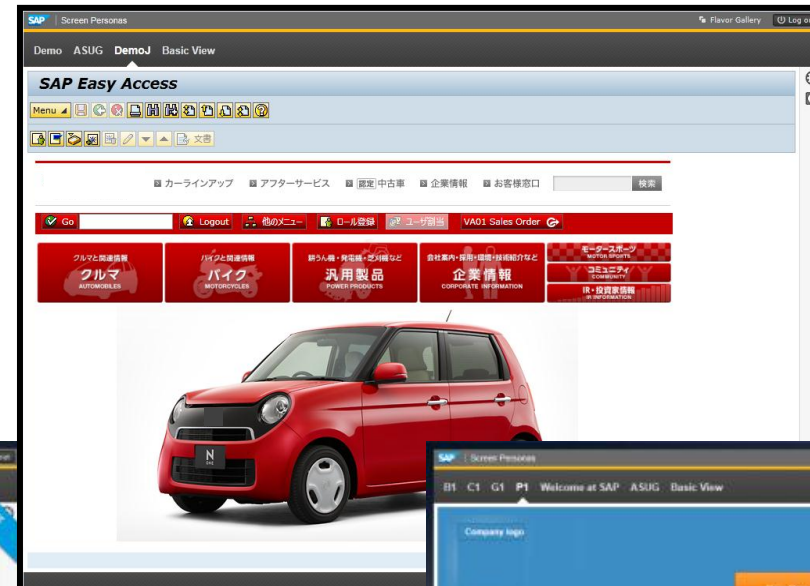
SAP | Screen Personas

Flavor Gallery | Log o

Demo ASUG DemoJ Basic View

SAP Easy Access

Menu

文書

カーラインアップ アフターサービス 認定中古車 企業情報 お客様窓口 検索

Go Logout 他のメニュー ロール登録 ユーザ設定 VA01 Sales Order

クルマと関連情報 クルマ AUTOMOBILES

バイクと関連情報 バイク MOTORCYCLES

耕うん機・発電機・芝刈機など 汎用製品 POWER PRODUCTS

会社案内・採用・環境・技術紹介など 企業情報 CORPORATE INFORMATION

モータースポーツ MOTOR SPORTS

コミュニティ COMMUNITY

IR・投資家情報 IR INFORMATION

SAP | Screen Personas

B1 C1 G1 P1 Welcome at SAP ASUG Basic View

Company logo